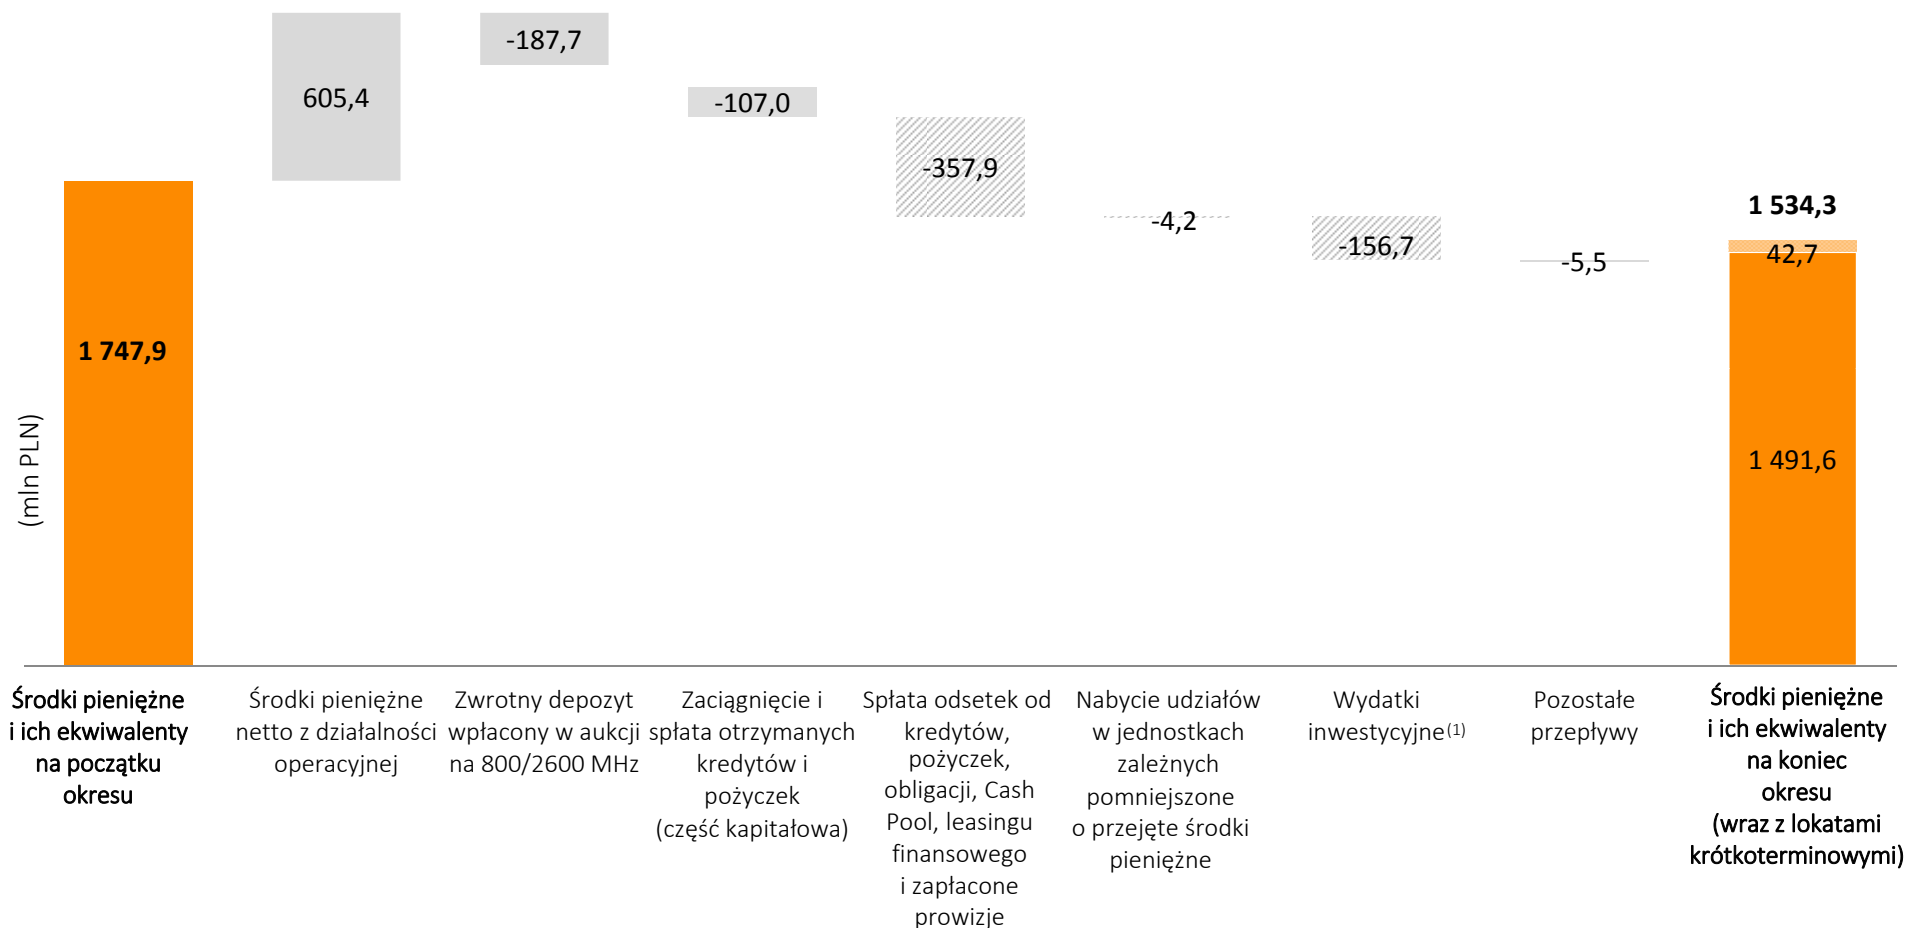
(mln PLN)

1 747,9

605,4

-187,7

-107,0

-357,9

-4,2

-156,7

-5,5

1 534,3

42,7

1 491,6

Środki pieniężne i ich ekwiwalenty na początku okresu

Środki pieniężne netto z działalności operacyjnej

Zwrotny depozyt wpłacony w aukcji na 800/2600 MHz

Zaciągnięcie i spłata otrzymanych kredytów i pożyczek (część kapitałowa)

Spłata odsetek od kredytów, pożyczek, obligacji, Cash Pool, leasingu finansowego i zapłacone prowizje

Nabycie udziałów w jednostkach zależnych pomniejszone o przejęte środki pieniężne

Wydatki inwestycyjne$^{(1)}$

Pozostałe przepływy

Środki pieniężne i ich ekwiwalenty na koniec okresu (wraz z lokatami krótkoterminowymi)